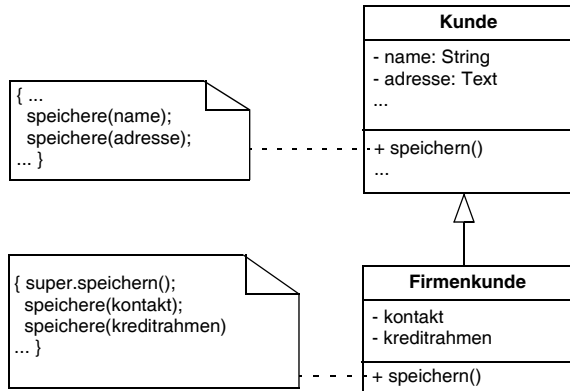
Kunde

- name: String
- adresse: Text
...

+ speichern()
...

{ ...
speichere(name);
speichere(adresse);
... }

Firmenkunde

- kontakt
- kreditrahmen

+ speichern()

{ super.speichern();
speichere(kontakt);
speichere(kreditrahmen)
... }